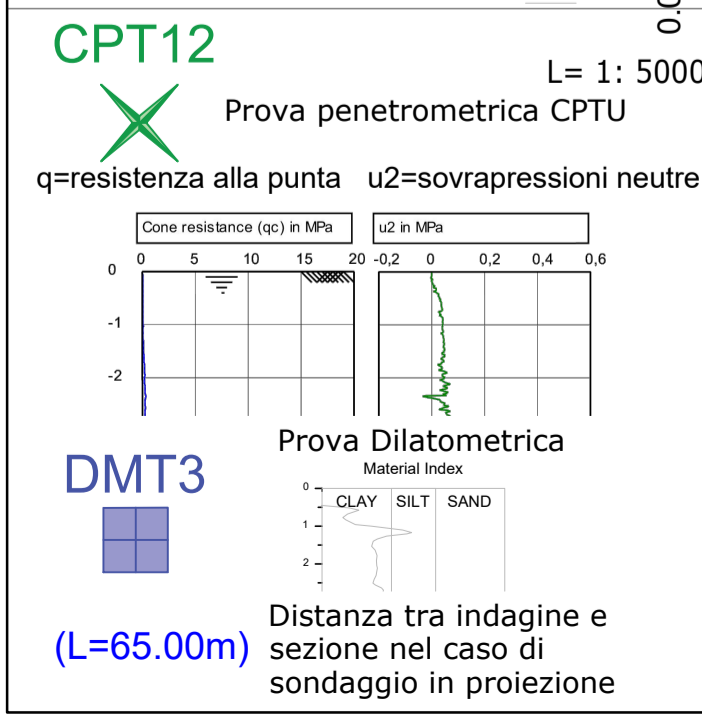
0.0

CPT12

L= 1: 5000

Prova penetrometrica CPTU

q=resistenza alla punta u2=sovrapressioni neutre

Cone resistance (qc) in MPa

0 5 10 15 20

0

-1

-2

u2 in MPa

-0,2 0 0,2 0,4 0,6

Prova Dilatometrica

Material Index

DMT3

0

1

2

CLAY SILT SAND

(L=65.00m)

Distanza tra indagine e sezione nel caso di sondaggio in proiezione